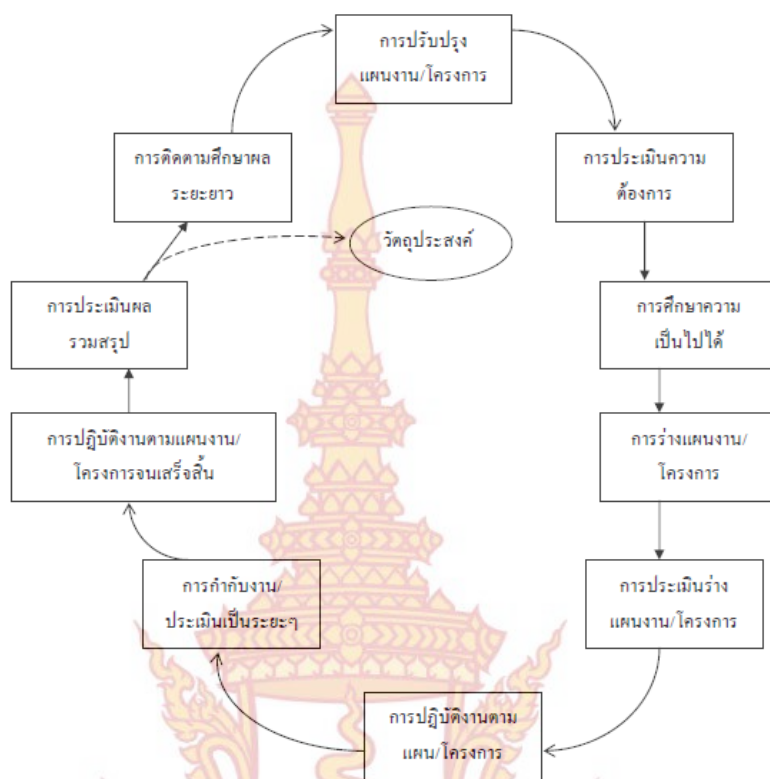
การปรับปรุง แผนงาน/โครงการ

การประเมินความ ต้องการ

การศึกษาความ เป็นไปได้

การร่างแผนงาน/ โครงการ

การประเมินร่าง แผนงาน/โครงการ

การปฏิบัติงานตาม แผน/โครงการ

การกำกับงาน/ ประเมินเป็นระยะๆ

การปฏิบัติงานตามแผนงาน/ โครงการจนเสร็จสิ้น

การประเมินผล รวมสรุป

การติดตามศึกษาผล ระยะยาว

วัตถุประสงค์